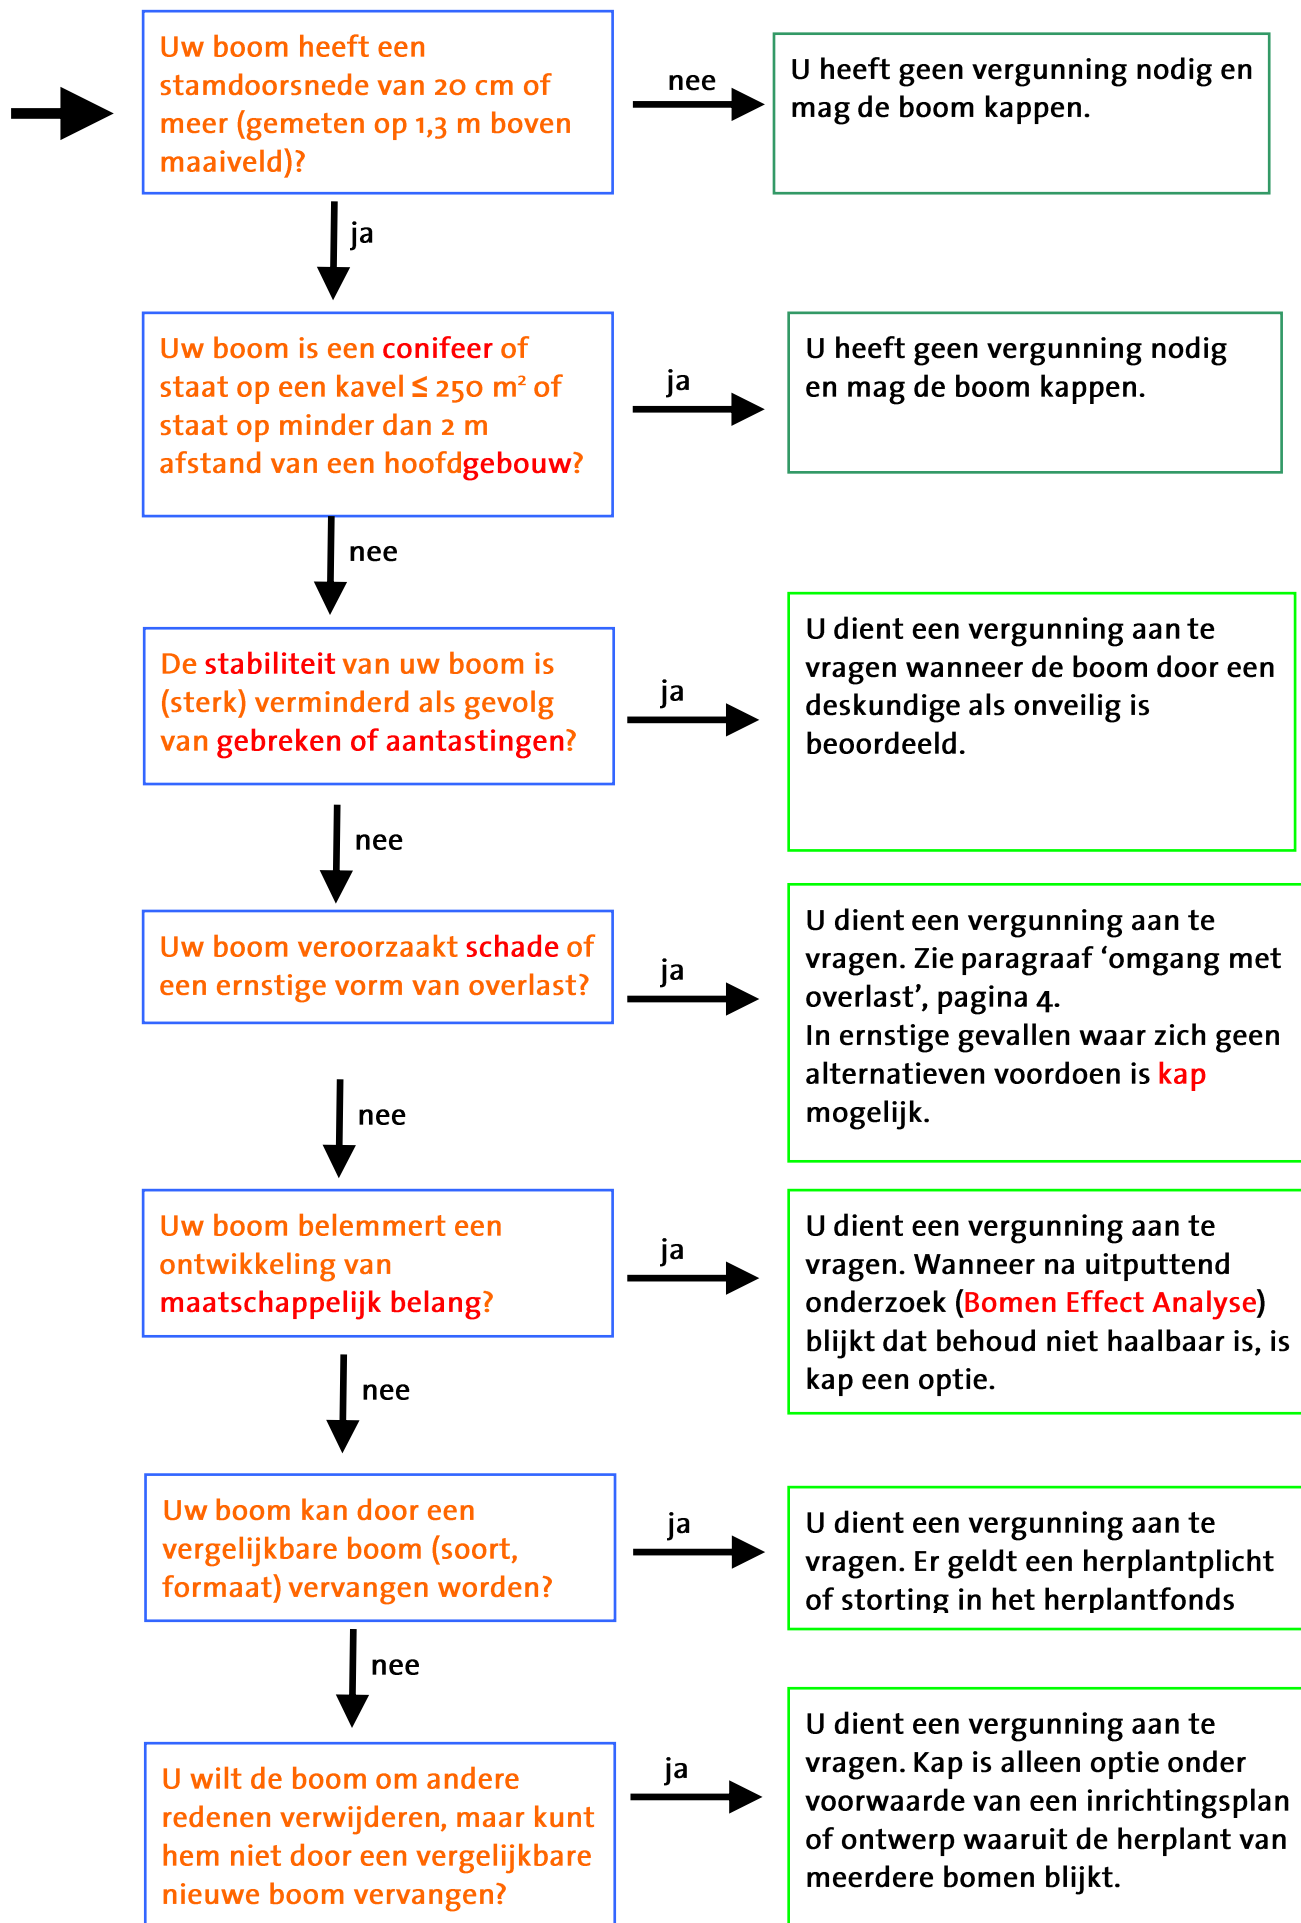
Uw boom heeft een stamdoorsnede van 20 cm of meer (gemeten op 1,3 m boven maaiveld)?

nee

U heeft geen vergunning nodig en mag de boom kappen.

ja

Uw boom is een conifeer of staat op een kavel ≤ 250 m² of staat op minder dan 2 m afstand van een hoofdgebouw?

ja

U heeft geen vergunning nodig en mag de boom kappen.

nee

De stabiliteit van uw boom is (sterk) verminderd als gevolg van gebreken of aantastingen?

ja

U dient een vergunning aan te vragen wanneer de boom door een deskundige als onveilig is beoordeeld.

nee

Uw boom veroorzaakt schade of een ernstige vorm van overlast?

ja

U dient een vergunning aan te vragen. Zie paragraaf ‘omgang met overlast’, pagina 4.
In ernstige gevallen waar zich geen alternatieven voordoen is kap mogelijk.

nee

Uw boom belemmert een ontwikkeling van maatschappelijk belang?

ja

U dient een vergunning aan te vragen. Wanneer na uitputtend onderzoek (Bomen Effect Analyse) blijkt dat behoud niet haalbaar is, is kap een optie.

nee

Uw boom kan door een vergelijkbare boom (soort, formaat) vervangen worden?

ja

U dient een vergunning aan te vragen. Er geldt een herplantplicht of storting in het herplantfonds

nee

U wilt de boom om andere redenen verwijderen, maar kunt hem niet door een vergelijkbare nieuwe boom vervangen?

ja

U dient een vergunning aan te vragen. Kap is alleen optie onder voorwaarde van een inrichtingsplan of ontwerp waaruit de herplant van meerdere bomen blijkt.